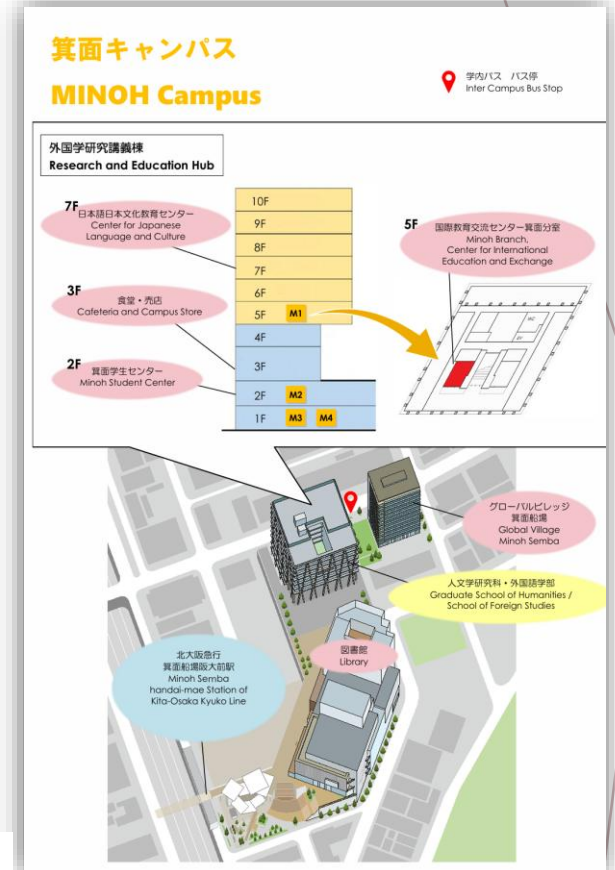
箕面キャンパス
MINOH Campus

学内バス　バス停
Inter Campus Bus Stop

外国学研究講義棟
Research and Education Hub

7F
日本語日本文化教育センター
Center for Japanese Language and Culture

3F
食堂・売店
Cafeteria and Campus Store

2F
箕面学生センター
Minoh Student Center

10F
9F
8F
7F
6F
5F M1
4F
3F
2F M2
1F M3 M4

5F
国際教育交流センター箕面分室
Minoh Branch, Center for International Education and Exchange

グローバルビレッジ
箕面船場
Global Village
Minoh Semba

人文学研究科・外国語学部
Graduate School of Humanities / School of Foreign Studies

北大阪急行
箕面船場阪大前駅
Minoh Semba handai-mae Station of Kita-Osaka Kyuko Line

図書館
Library